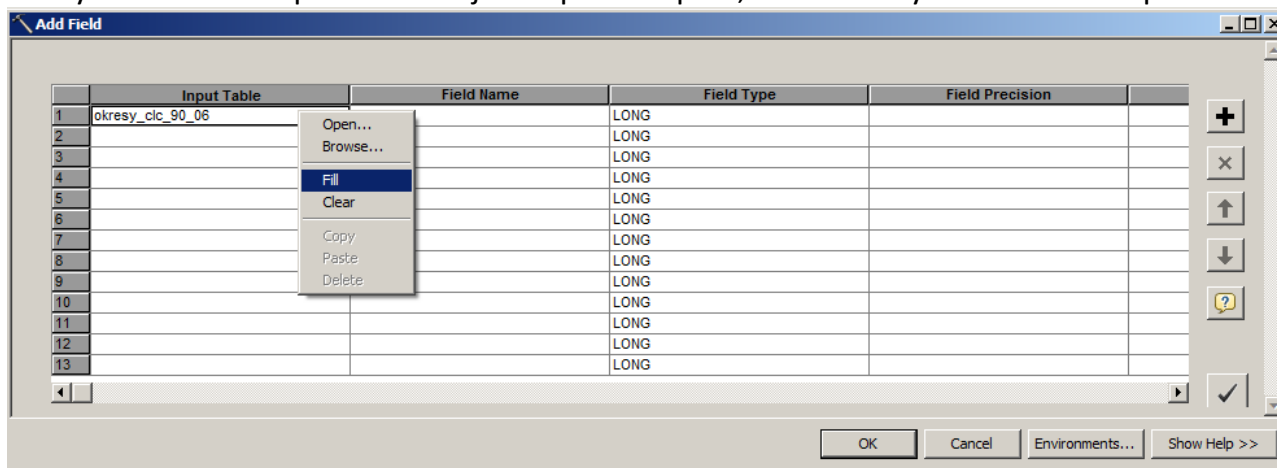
Add Field

|  | Input Table | Field Name | Field Type | Field Precision |
|---|---|---|---|---|
| 1 | okresy_clc_90_06 |  | LONG |  |
| 2 |  |  | LONG |  |
| 3 |  |  | LONG |  |
| 4 |  |  | LONG |  |
| 5 |  |  | LONG |  |
| 6 |  |  | LONG |  |
| 7 |  |  | LONG |  |
| 8 |  |  | LONG |  |
| 9 |  |  | LONG |  |
| 10 |  |  | LONG |  |
| 11 |  |  | LONG |  |
| 12 |  |  | LONG |  |
| 13 |  |  | LONG |  |

Open...
Browse...
Fill
Clear
Copy
Paste
Delete

OK Cancel Environments... Show Help >>